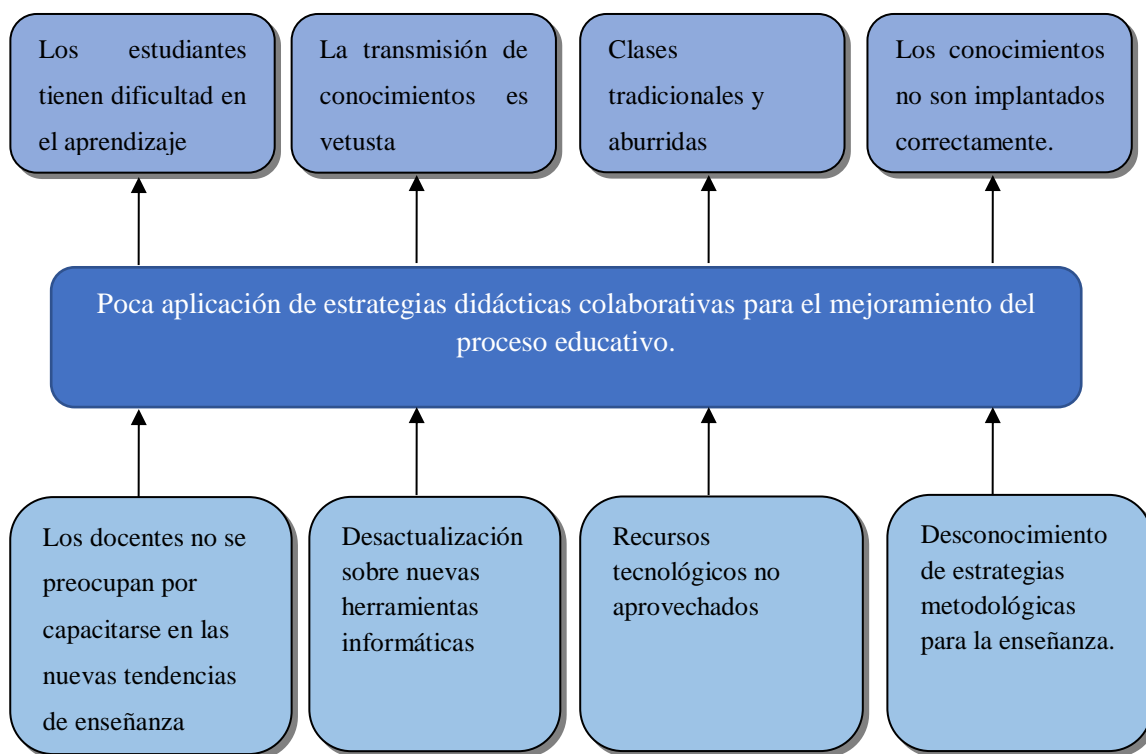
Los estudiantes tienen dificultad en el aprendizaje

La transmisión de conocimientos es vetusta

Clases tradicionales y aburridas

Los conocimientos no son implantados correctamente.

Poca aplicación de estrategias didácticas colaborativas para el mejoramiento del proceso educativo.

Los docentes no se preocupan por capacitarse en las nuevas tendencias de enseñanza

Desactualización sobre nuevas herramientas informáticas

Recursos tecnológicos no aprovechados

Desconocimiento de estrategias metodológicas para la enseñanza.